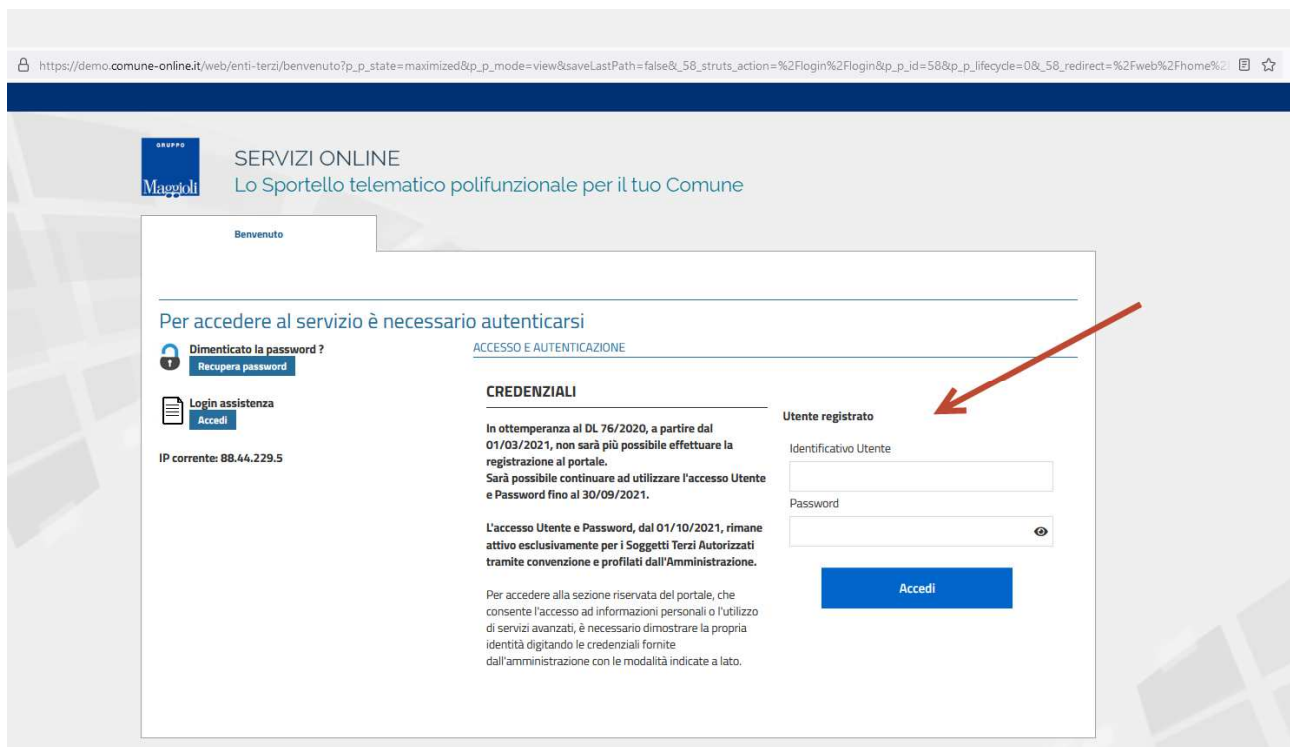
https://demo.comune-online.it/web/enti-terzi/benvenuto?p_p_state=maximized&p_p_mode=view&saveLastPath=false&_58_struts_action=%2Flogin%2Flogin&p_p_id=58&p_p_lifecycle=0&_58_redirect=%2Fweb%2Fhome%2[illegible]

GRUPPO
Maggioli

SERVIZI ONLINE
Lo Sportello telematico polifunzionale per il tuo Comune

Benvenuto

Per accedere al servizio è necessario autenticarsi

Dimenticato la password ?
Recupera password

Login assistenza
Accedi

IP corrente: 88.44.229.5

ACCESSO E AUTENTICAZIONE

CREDENZIALI

In ottemperanza al DL 76/2020, a partire dal 01/03/2021, non sarà più possibile effettuare la registrazione al portale.
Sarà possibile continuare ad utilizzare l'accesso Utente e Password fino al 30/09/2021.

L'accesso Utente e Password, dal 01/10/2021, rimane attivo esclusivamente per i Soggetti Terzi Autorizzati tramite convenzione e profilati dall'Amministrazione.

Per accedere alla sezione riservata del portale, che consente l'accesso ad informazioni personali o l'utilizzo di servizi avanzati, è necessario dimostrare la propria identità digitando le credenziali fornite dall'amministrazione con le modalità indicate a lato.

Utente registrato

Identificativo Utente

Password

Accedi